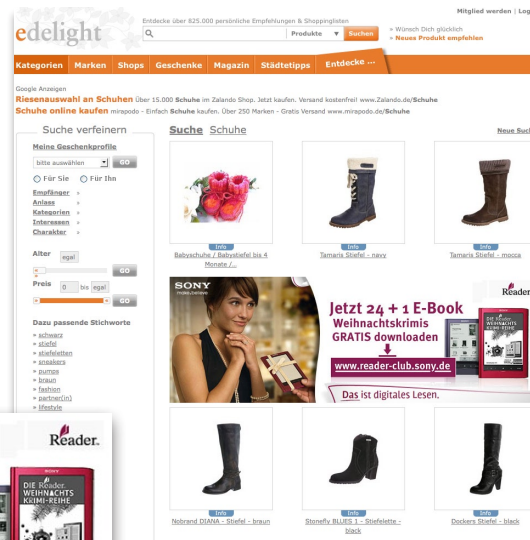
edelight

Entdecke über 825.000 persönliche Empfehlungen & Shoppinglisten

Produkte ▼ Suchen

» Wünsch Dich glücklich
» Neues Produkt empfehlen

Mitglied werden | Log

Kategorien Marken Shops Geschenke Magazin Städtetipps Entdecke ...

Google Anzeigen
Riesenauswahl an Schuhen Über 15.000 Schuhe im Zalando Shop. Jetzt kaufen. Versand kostenfrei www.Zalando.de/Schuhe
Schuhe online kaufen mirapodo - Einfach Schuhe kaufen. Über 250 Marken - Gratis Versand www.mirapodo.de/Schuhe

Suche verfeinern

Meine Geschenkprofile
bitte auswählen GO
Für Sie Für Ihn
Empfänger »
Anlass »
Kategorien »
Interessen »
Charakter »

Alter egal GO
Preis 0 bis egal GO

Dazu passende Stichworte
» schwarz
» stiefel
» stiefeletten
» sneakers
» pumps
» braun
» fashion
» partner(in)
» lifestyle

Suche Schuhe

Neue Such

Info
Babyschuhe / Babystiefel bis 4 Monate /...

Info
Tamaris Stiefel - navy

Info
Tamaris Stiefel - mocca

SONY make.believe
Jetzt 24 + 1 E-Book
Weihnachtskrimis
GRATIS downloaden
www.reader-club.sony.de
Das ist digitales Lesen.
Reader

Reader.
SONY
DIE Reader. WEIHNACHTS KRIMI-REIHE

Info
Nobrand DIANA - Stiefel - braun

Info
Stonefly BLUES 1 - Stiefelette - black

Info
Dockers Stiefel - black